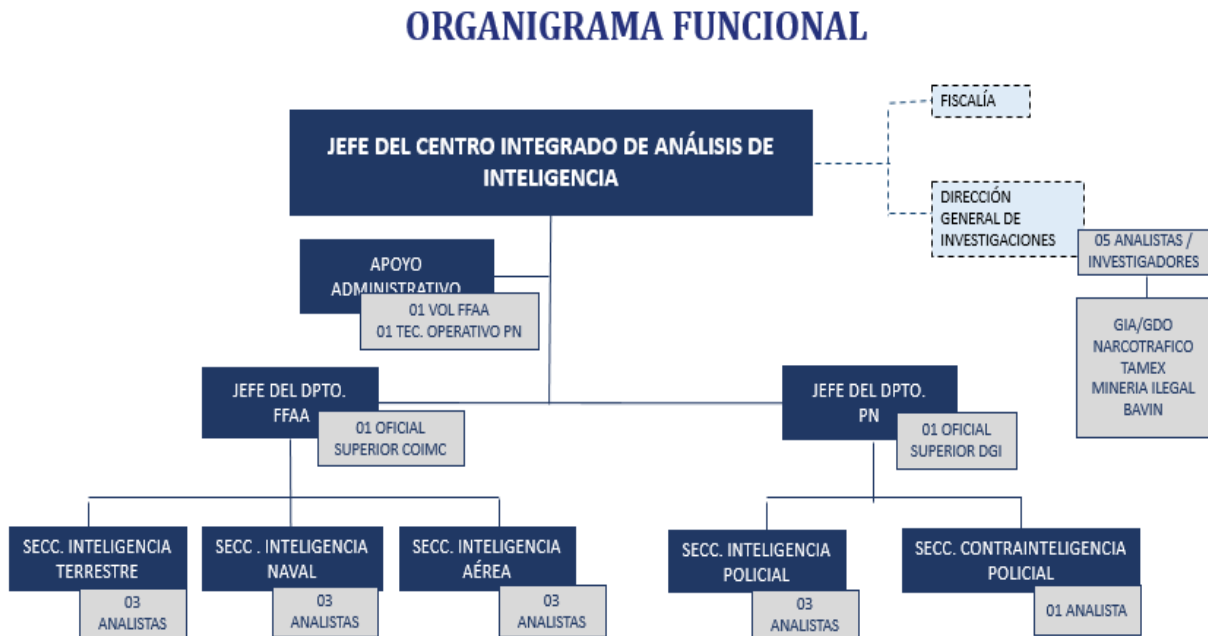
ORGANIGRAMA FUNCIONAL

JEFE DEL CENTRO INTEGRADO DE ANÁLISIS DE INTELIGENCIA

FISCALÍA

DIRECCIÓN GENERAL DE INVESTIGACIONES

05 ANALISTAS / INVESTIGADORES

GIA/GDO
NARCOTRAFICO
TAMEX
MINERIA ILEGAL
BAVIN

APOYO ADMINISTRATIVO

01 VOL FFAA
01 TEC. OPERATIVO PN

JEFE DEL DPTO. FFAA

01 OFICIAL SUPERIOR COIMC

JEFE DEL DPTO. PN

01 OFICIAL SUPERIOR DGI

SECC. INTELIGENCIA TERRESTRE

03 ANALISTAS

SECC . INTELIGENCIA NAVAL

03 ANALISTAS

SECC. INTELIGENCIA AÉREA

03 ANALISTAS

SECC. INTELIGENCIA POLICIAL

03 ANALISTAS

SECC. CONTRAINTELIGENCIA POLICIAL

01 ANALISTA